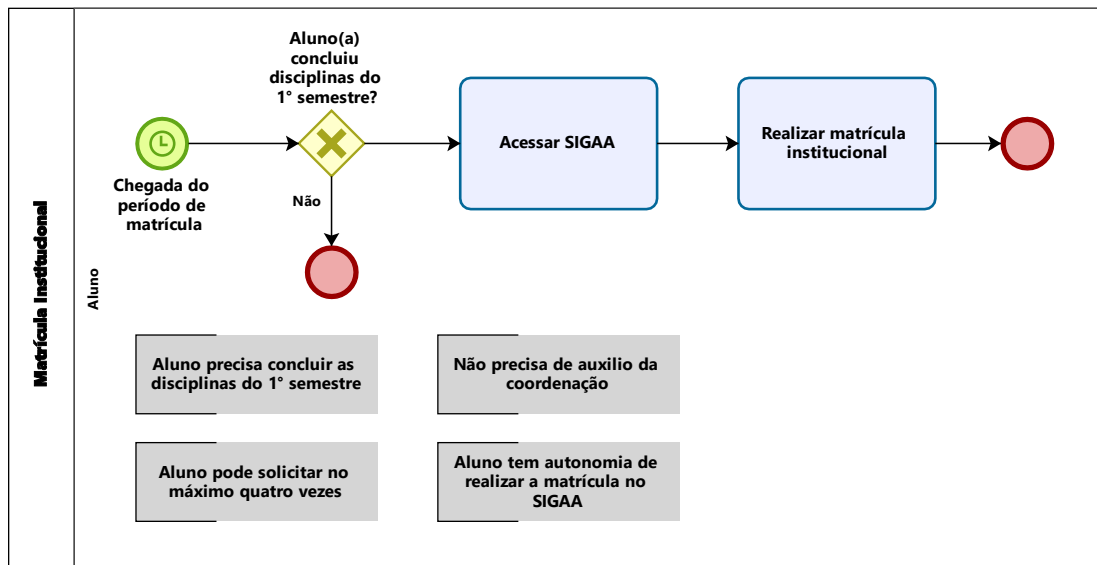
Matrícula Institucional

Aluno

Aluno(a) concluiu disciplinas do 1° semestre?

Chegada do período de matrícula

Não

Acessar SIGAA

Realizar matrícula institucional

Aluno precisa concluir as disciplinas do 1° semestre

Não precisa de auxilio da coordenação

Aluno pode solicitar no máximo quatro vezes

Aluno tem autonomia de realizar a matrícula no SIGAA